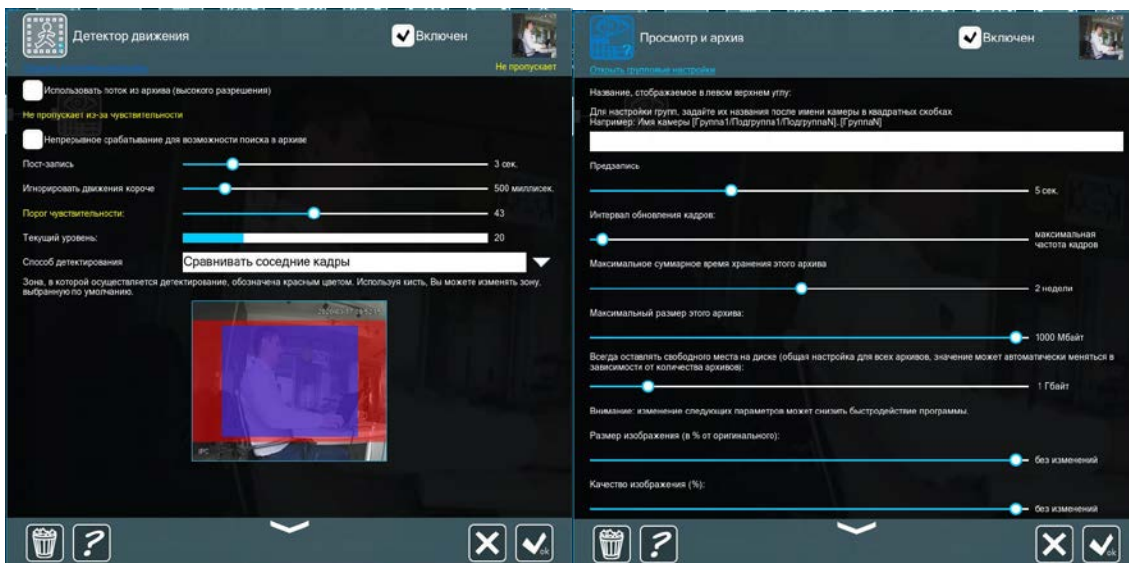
Детектор движения

Включен

Не пропускает

Использовать поток из архива (высокого разрешения)

Не пропускает из-за чувствительности

Непрерывное срабатывание для возможности поиска в архиве

Пост-запись — 3 сек.

Игнорировать движения короче — 500 миллисек.

Порог чувствительности: — 43

Текущий уровень: — 20

Способ детектирования — Сравнивать соседние кадры

Зона, в которой осуществляется детектирование, обозначена красным цветом. Используя кисть, Вы можете изменять зону, выбранную по умолчанию.

IPC

?

ok

Просмотр и архив

Включен

Открыть групповые настройки

Название, отображаемое в левом верхнем углу:

Для настройки групп, задайте их названия после имени камеры в квадратных скобках
Например: Имя камеры [Группа1/Подгруппа1/ПодгруппаN]..[ГруппаN]

Предзапись — 5 сек.

Интервал обновления кадров: — максимальная частота кадров

Максимальное суммарное время хранения этого архива — 2 недели

Максимальный размер этого архива: — 1000 Мбайт

Всегда оставлять свободного места на диске (общая настройка для всех архивов, значение может автоматически меняться в зависимости от количества архивов): — 1 Гбайт

Внимание: изменение следующих параметров может снизить быстродействие программы.

Размер изображения (в % от оригинального): — без изменений

Качество изображения (%): — без изменений

?

ok